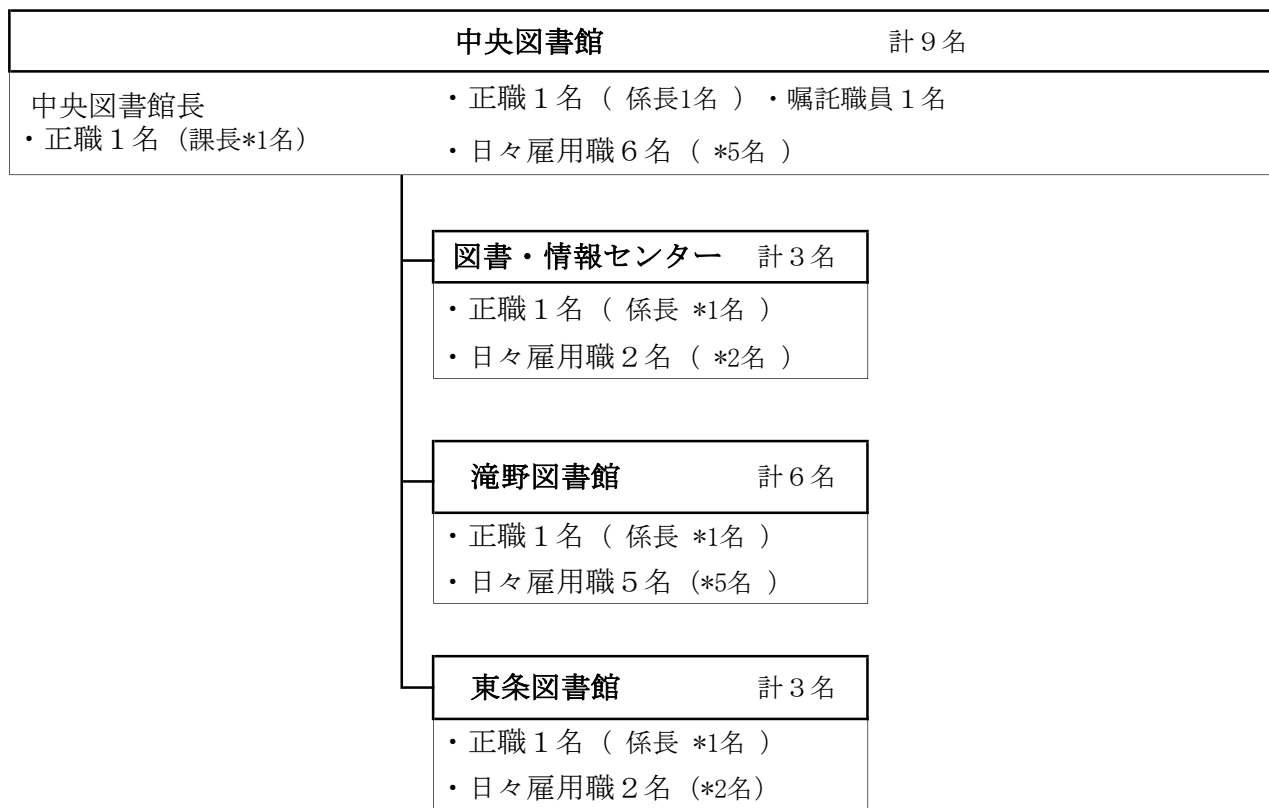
中央図書館　計９名

中央図書館長
・正職１名（課長*1名）

・正職１名（ 係長1名 ）・嘱託職員１名
・日々雇用職６名（ *5名 ）

図書・情報センター　計３名
・正職１名（ 係長 *1名 ）
・日々雇用職２名（ *2名 ）

滝野図書館　計６名
・正職１名（ 係長 *1名 ）
・日々雇用職５名（*5名 ）

東条図書館　計３名
・正職１名（ 係長 *1名 ）
・日々雇用職２名（*2名）